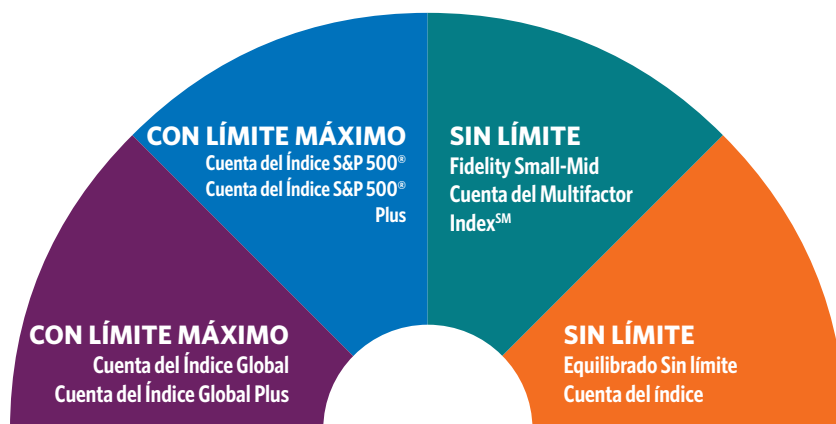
CON LÍMITE MÁXIMO
Cuenta del Índice S&P 500®
Cuenta del Índice S&P 500®
Plus

SIN LÍMITE
Fidelity Small-Mid
Cuenta del Multifactor
Index$^{SM}$

CON LÍMITE MÁXIMO
Cuenta del Índice Global
Cuenta del Índice Global Plus

SIN LÍMITE
Equilibrado Sin límite
Cuenta del índice